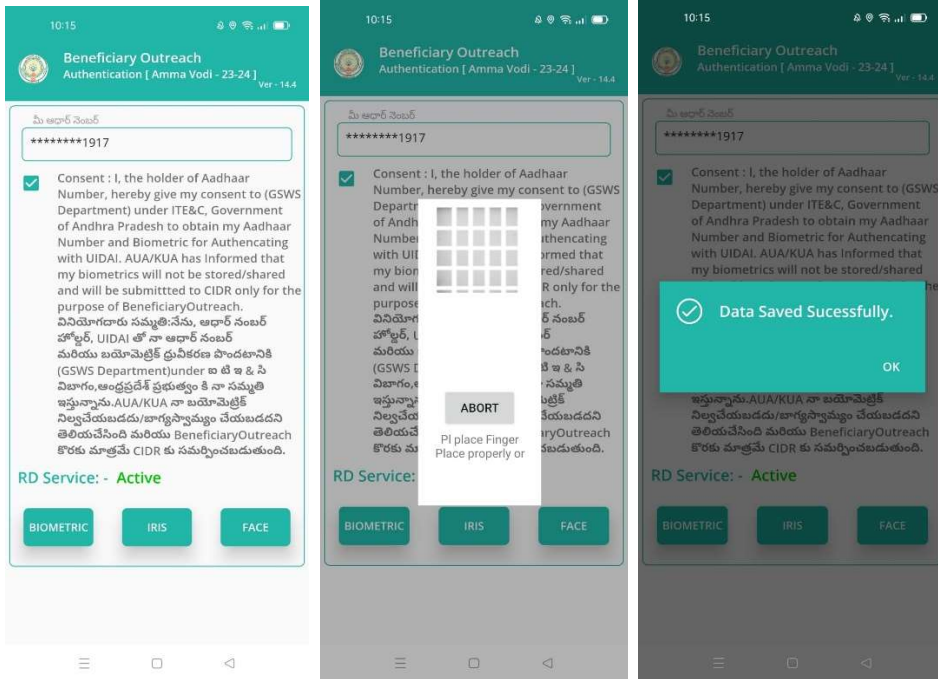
10:15

Beneficiary Outreach
Authentication [ Amma Vodi - 23-24 ]
Ver - 14.4

మీ ఆధార్ నెంబర్
********1917

Consent : I, the holder of Aadhaar Number, hereby give my consent to (GSWS Department) under ITE&C, Government of Andhra Pradesh to obtain my Aadhaar Number and Biometric for Authencating with UIDAI. AUA/KUA has Informed that my biometrics will not be stored/shared and will be submittted to CIDR only for the purpose of BeneficiaryOutreach. వినియోగదారు సమ్మతి:నేను, ఆధార్ నంబర్ హోల్డర్, UIDAI తో నా ఆధార్ నంబర్ మరియు బయోమెట్రిక్ ధ్రువీకరణ పొందటానికి (GSWS Department)under ఐ టి ఇ & సి విభాగం,ఆంధ్రప్రదేశ్ ప్రభుత్వం కి నా సమ్మతి ఇస్తున్నాను.AUA/KUA నా బయోమెట్రిక్ నిల్వచేయబడదు/భాగ్యస్వామ్యం చేయబడదని తెలియచేసింది మరియు BeneficiaryOutreach కొరకు మాత్రమే CIDR కు సమర్పించబడుతుంది.

RD Service: - Active

BIOMETRIC IRIS FACE

10:15

Beneficiary Outreach
Authentication [ Amma Vodi - 23-24 ]
Ver - 14.4

మీ ఆధార్ నెంబర్
********1917

Consent : I, the holder of Aadhaar Number, hereby give my consent to (GSWS Departm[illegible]overnment of Andhr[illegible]my Aadhaar Numbe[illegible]uthencating with UID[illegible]ormed that my bion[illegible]red/shared and will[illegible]R only for the purpos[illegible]ach. వినియోగ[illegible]ర్ నంబర్ హోల్డర్, U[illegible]ర్ మరియు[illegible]ందటానికి (GSWS D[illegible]టి ఇ & సి విభాగం,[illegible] సమ్మతి ఇస్తున్నా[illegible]ెట్రిక్ నిల్వచేయ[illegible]చేయబడదని తెలియచే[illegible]aryOutreach కొరకు మా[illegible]బడుతుంది.

ABORT

Pl place Finger
Place properly or

RD Service: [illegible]

BIOMETRIC IRIS FACE

10:15

Beneficiary Outreach
Authentication [ Amma Vodi - 23-24 ]
Ver - 14.4

మీ ఆధార్ నెంబర్
********1917

Consent : I, the holder of Aadhaar Number, hereby give my consent to (GSWS Department) under ITE&C, Government of Andhra Pradesh to obtain my Aadhaar Number and Biometric for Authencating with UIDAI. AUA/KUA has Informed that my biometrics will not be stored/shared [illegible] ఇస్తున్నాను.AUA/KUA నా బయోమెట్రిక్ నిల్వచేయబడదు/భాగ్యస్వామ్యం చేయబడదని తెలియచేసింది మరియు BeneficiaryOutreach కొరకు మాత్రమే CIDR కు సమర్పించబడుతుంది.

Data Saved Sucessfully.

OK

RD Service: - Active

BIOMETRIC IRIS FACE